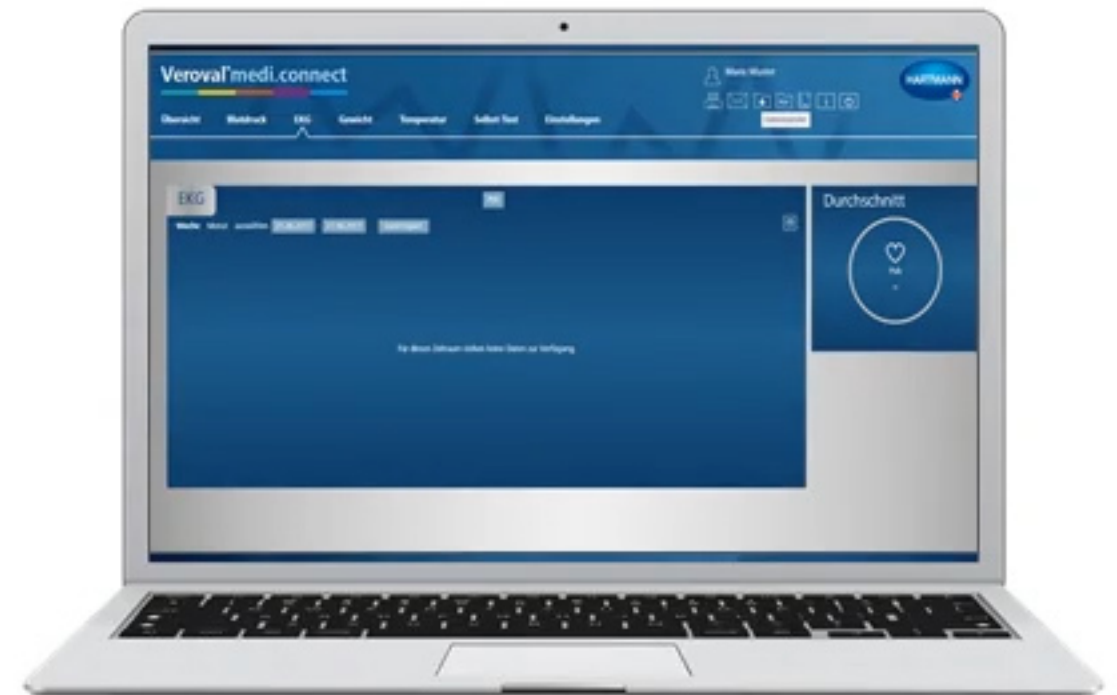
Veroval® medi.connect

Maria Muster

HARTMANN

Übersicht Blutdruck EKG Gewicht Temperatur Selbst Test Einstellungen

EKG

Woche Monat auswählen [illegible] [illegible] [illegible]

Für diesen Zeitraum stehen keine Daten zur Verfügung

Durchschnitt

Puls
-